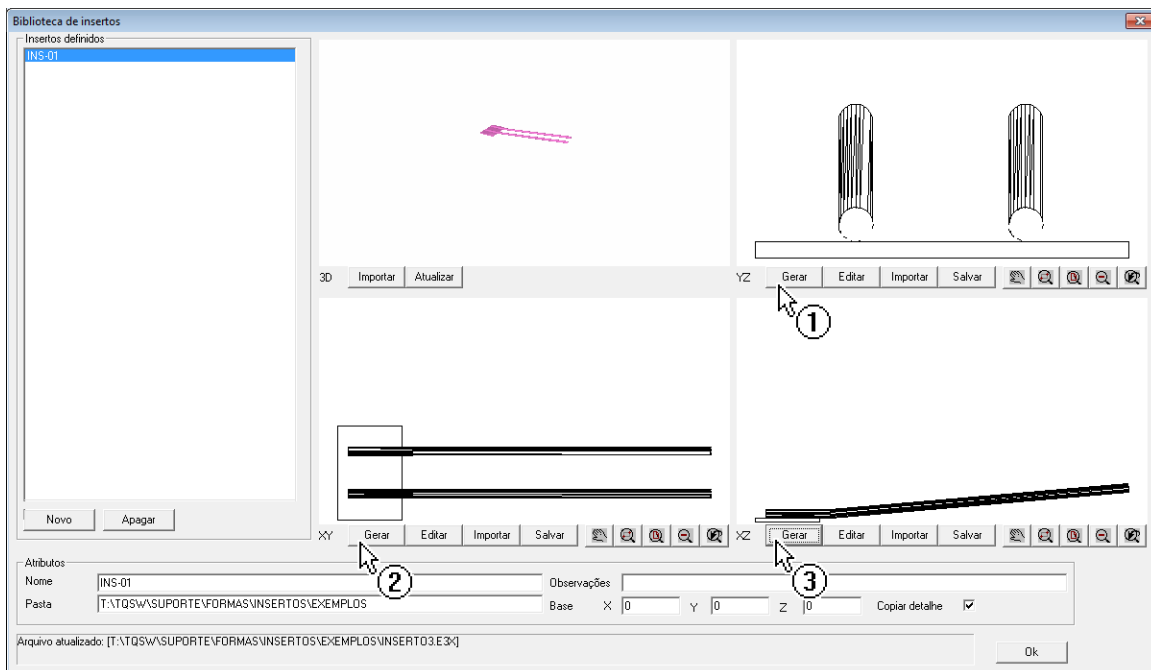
Biblioteca de insertos

Insertos definidos

INS-01

Novo

Apagar

3D

Importar

Atualizar

YZ

Gerar

Editar

Importar

Salvar

①

XY

Gerar

Editar

Importar

Salvar

②

XZ

Gerar

Editar

Importar

Salvar

③

Atributos

Nome

INS-01

Observações

Pasta

T:\TQSW\SUPORTE\FORMAS\INSERTOS\EXEMPLOS

Base

X

0

Y

0

Z

0

Copiar detalhe

Arquivo atualizado: [T:\TQSW\SUPORTE\FORMAS\INSERTOS\EXEMPLOS\INSERTO3.E3X]

Ok